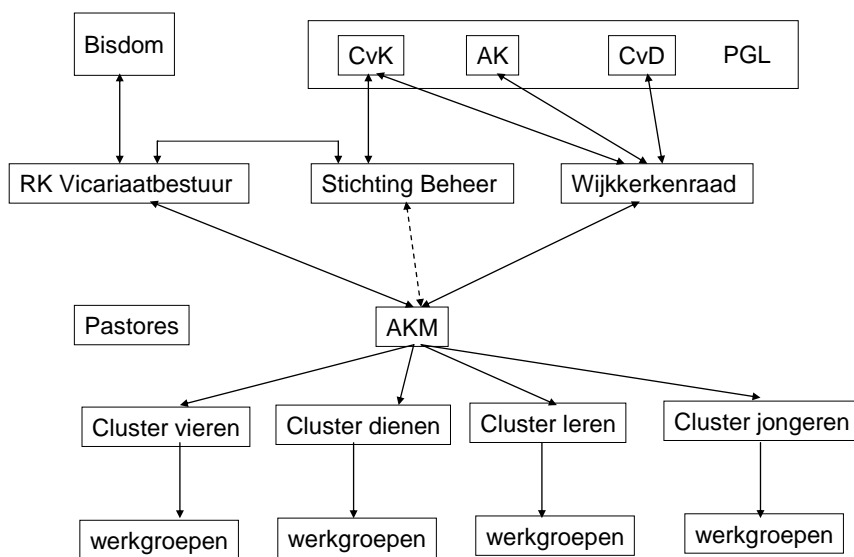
Bisdom

CvK AK CvD PGL

RK Vicariaatbestuur

Stichting Beheer

Wijkkerkenraad

Pastores

AKM

Cluster vieren

Cluster dienen

Cluster leren

Cluster jongeren

werkgroepen

werkgroepen

werkgroepen

werkgroepen